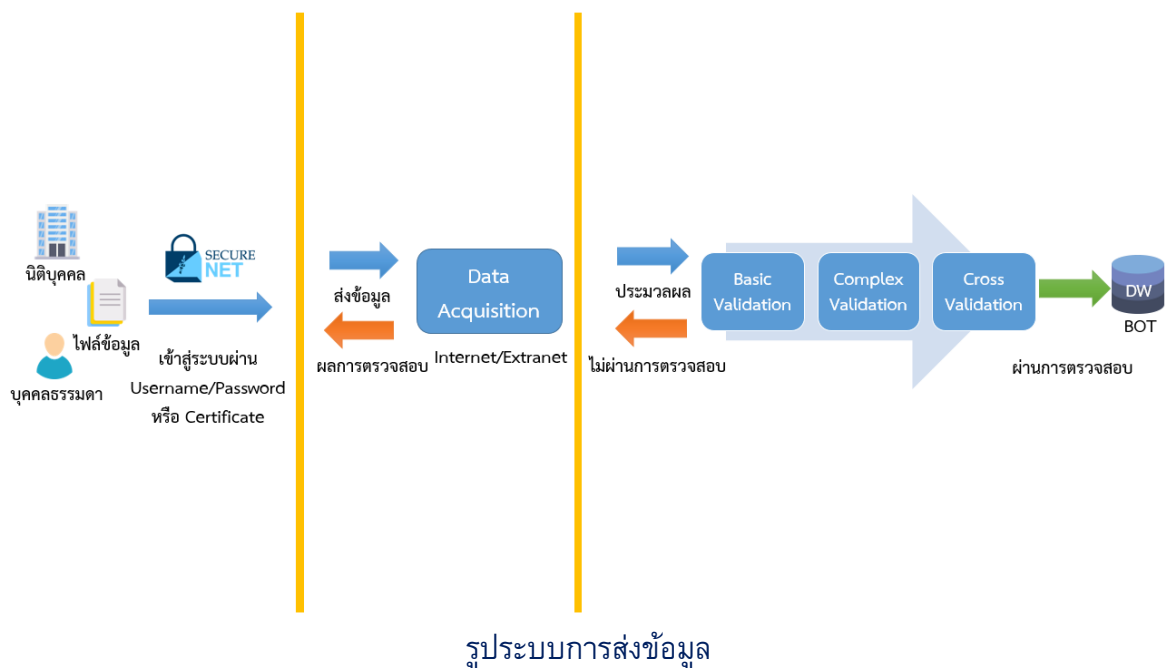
นิติบุคคล

ไฟล์ข้อมูล

บุคคลธรรมดา

SECURE NET

เข้าสู่ระบบผ่าน Username/Password หรือ Certificate

ส่งข้อมูล

ผลการตรวจสอบ

Data Acquisition

Internet/Extranet

ประมวลผล

ไม่ผ่านการตรวจสอบ

Basic Validation

Complex Validation

Cross Validation

DW

BOT

ผ่านการตรวจสอบ

รูประบบการส่งข้อมูล